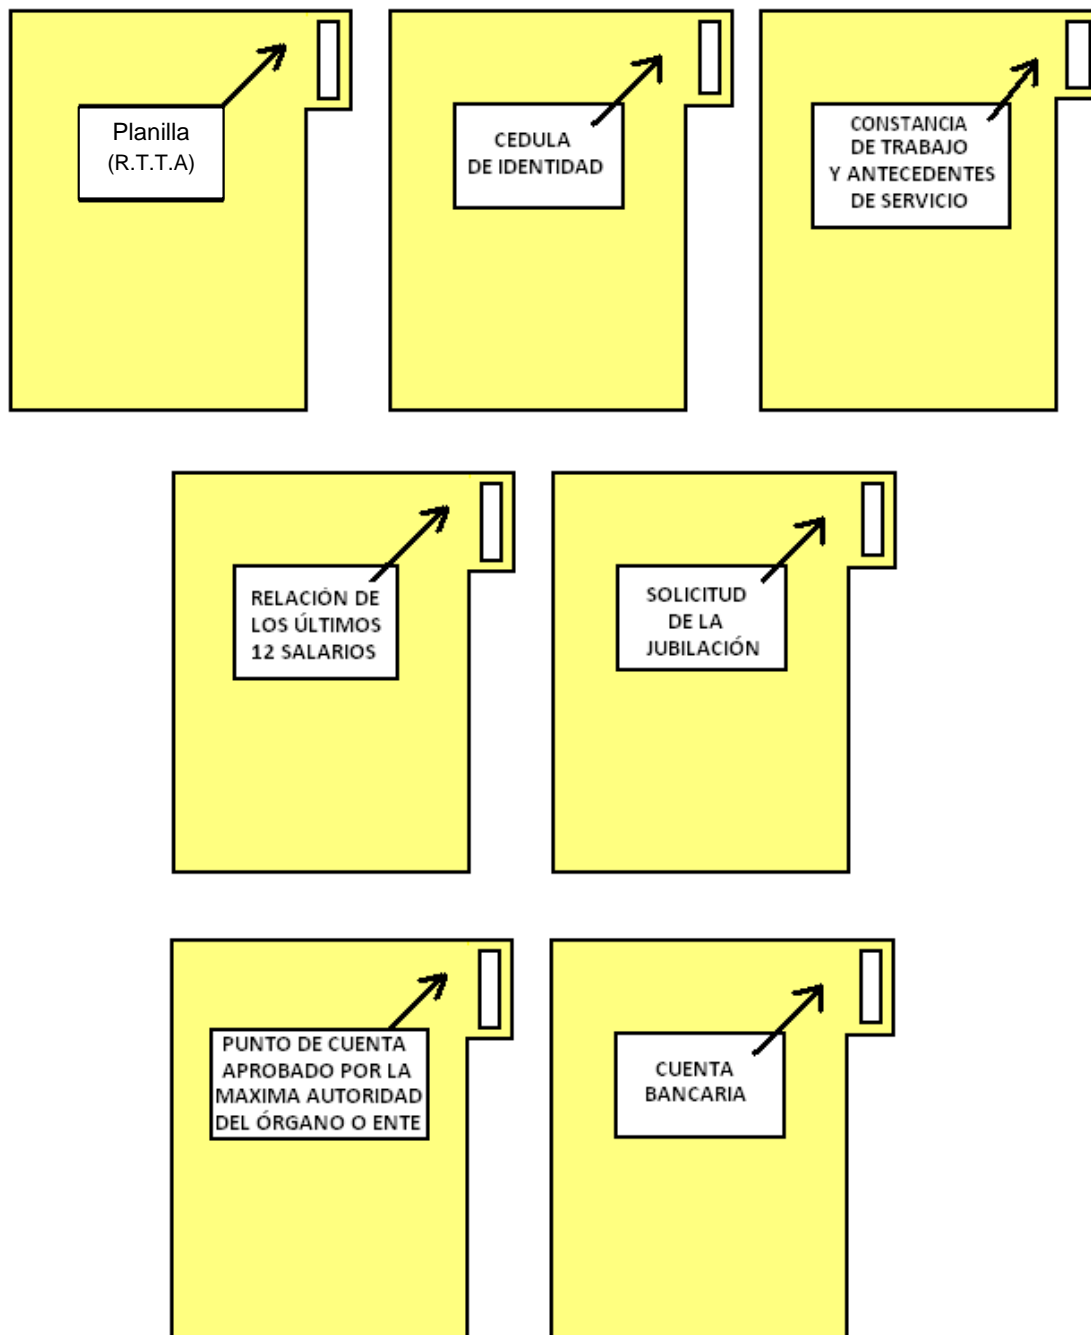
Planilla
(R.T.T.A)

CEDULA
DE IDENTIDAD

CONSTANCIA
DE TRABAJO
Y ANTECEDENTES
DE SERVICIO

RELACIÓN DE
LOS ÚLTIMOS
12 SALARIOS

SOLICITUD
DE LA
JUBILACIÓN

PUNTO DE CUENTA
APROBADO POR LA
MAXIMA AUTORIDAD
DEL ÓRGANO O ENTE

CUENTA
BANCARIA